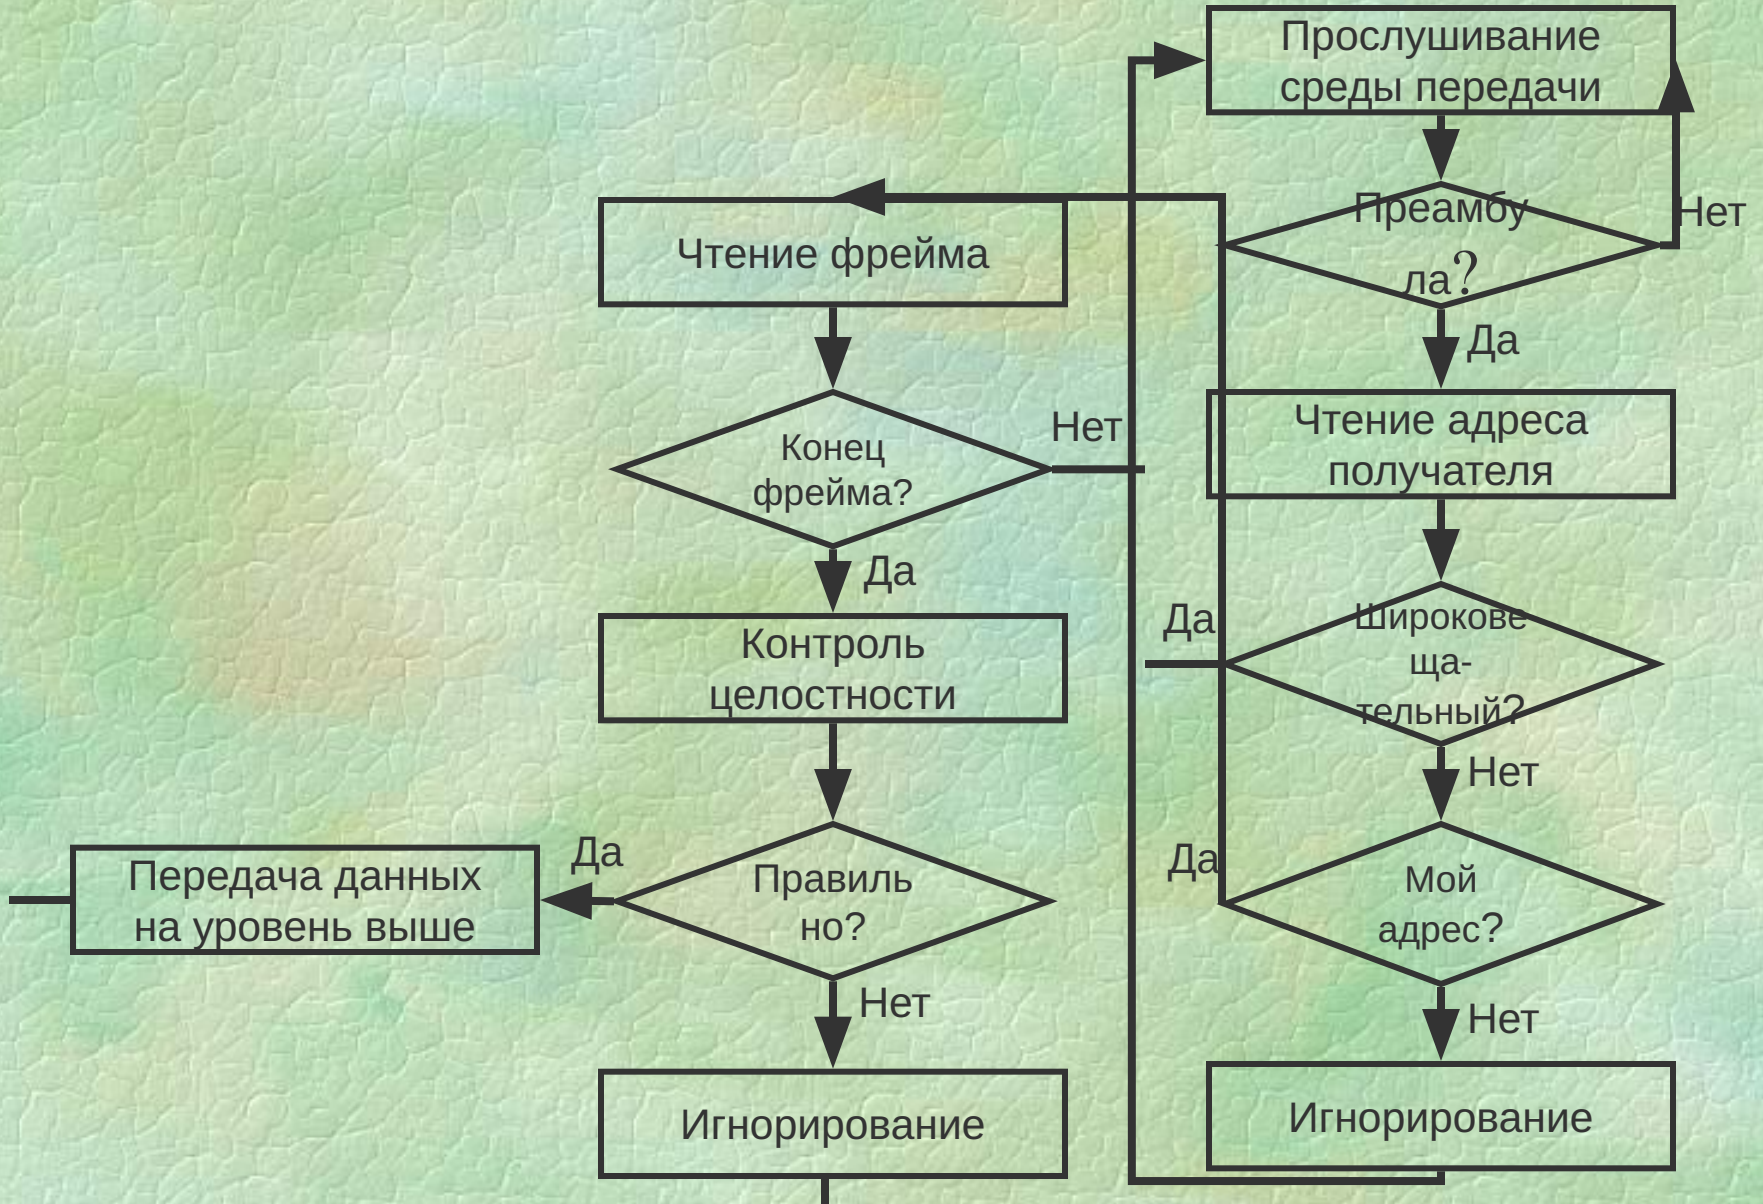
Прослушивание среды передачи

Преамбула?

Нет

Да

Чтение адреса получателя

Широковещательный?

Да

Нет

Мой адрес?

Да

Нет

Игнорирование

Чтение фрейма

Конец фрейма?

Нет

Да

Контроль целостности

Правильно?

Да

Передача данных на уровень выше

Нет

Игнорирование